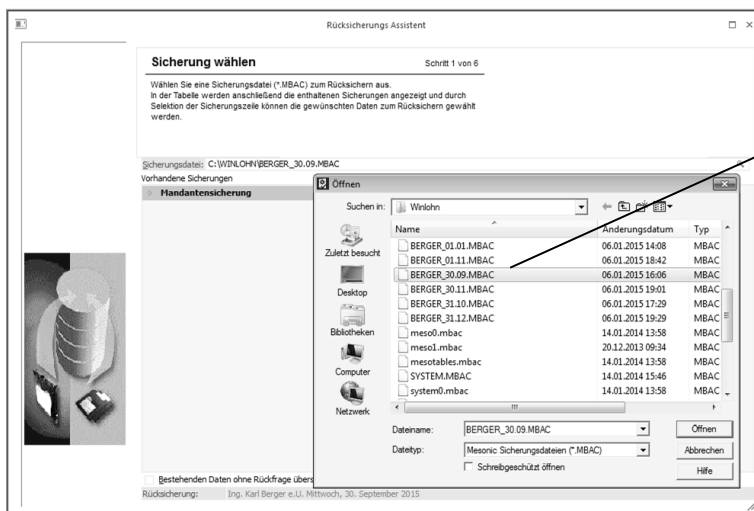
Rücksicherungs Assistent

Sicherung wählen

Schritt 1 von 6

Wählen Sie eine Sicherungsdatei (*.MBAC) zum Rücksichern aus.
In der Tabelle werden anschließend die enthaltenen Sicherungen angezeigt und durch Selektion der Sicherungszeile können die gewünschten Daten zum Rücksichern gewählt werden.

Sicherungsdatei: C:\WINLOHN\BERGER_30.09.MBAC

Vorhandene Sicherungen

Mandantensicherung

Öffnen

Suchen in: Winlohn

Zuletzt besucht
Desktop
Bibliotheken
Computer
Netzwerk

| Name | Änderungsdatum | Typ |
|---|---|---|
| BERGER_01.01.MBAC | 06.01.2015 14:08 | MBAC |
| BERGER_01.11.MBAC | 06.01.2015 18:42 | MBAC |
| BERGER_30.09.MBAC | 06.01.2015 16:06 | MBAC |
| BERGER_30.11.MBAC | 06.01.2015 19:01 | MBAC |
| BERGER_31.10.MBAC | 06.01.2015 17:29 | MBAC |
| BERGER_31.12.MBAC | 06.01.2015 19:29 | MBAC |
| meso0.mbac | 14.01.2014 13:58 | MBAC |
| meso1.mbac | 20.12.2013 09:34 | MBAC |
| mesotables.mbac | 14.01.2014 13:58 | MBAC |
| SYSTEM.MBAC | 14.01.2014 15:46 | MBAC |
| system0.mbac | 14.01.2014 13:58 | MBAC |

Dateiname: BERGER_30.09.MBAC
Öffnen
Dateityp: Mesonic Sicherungsdateien (*.MBAC)
Abbrechen
Schreibgeschützt öffnen
Hilfe

Bestehenden Daten ohne Rückfrage übers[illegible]

Rücksicherung: Ing. Karl Berger e.U. Mittwoch, 30. September 2015